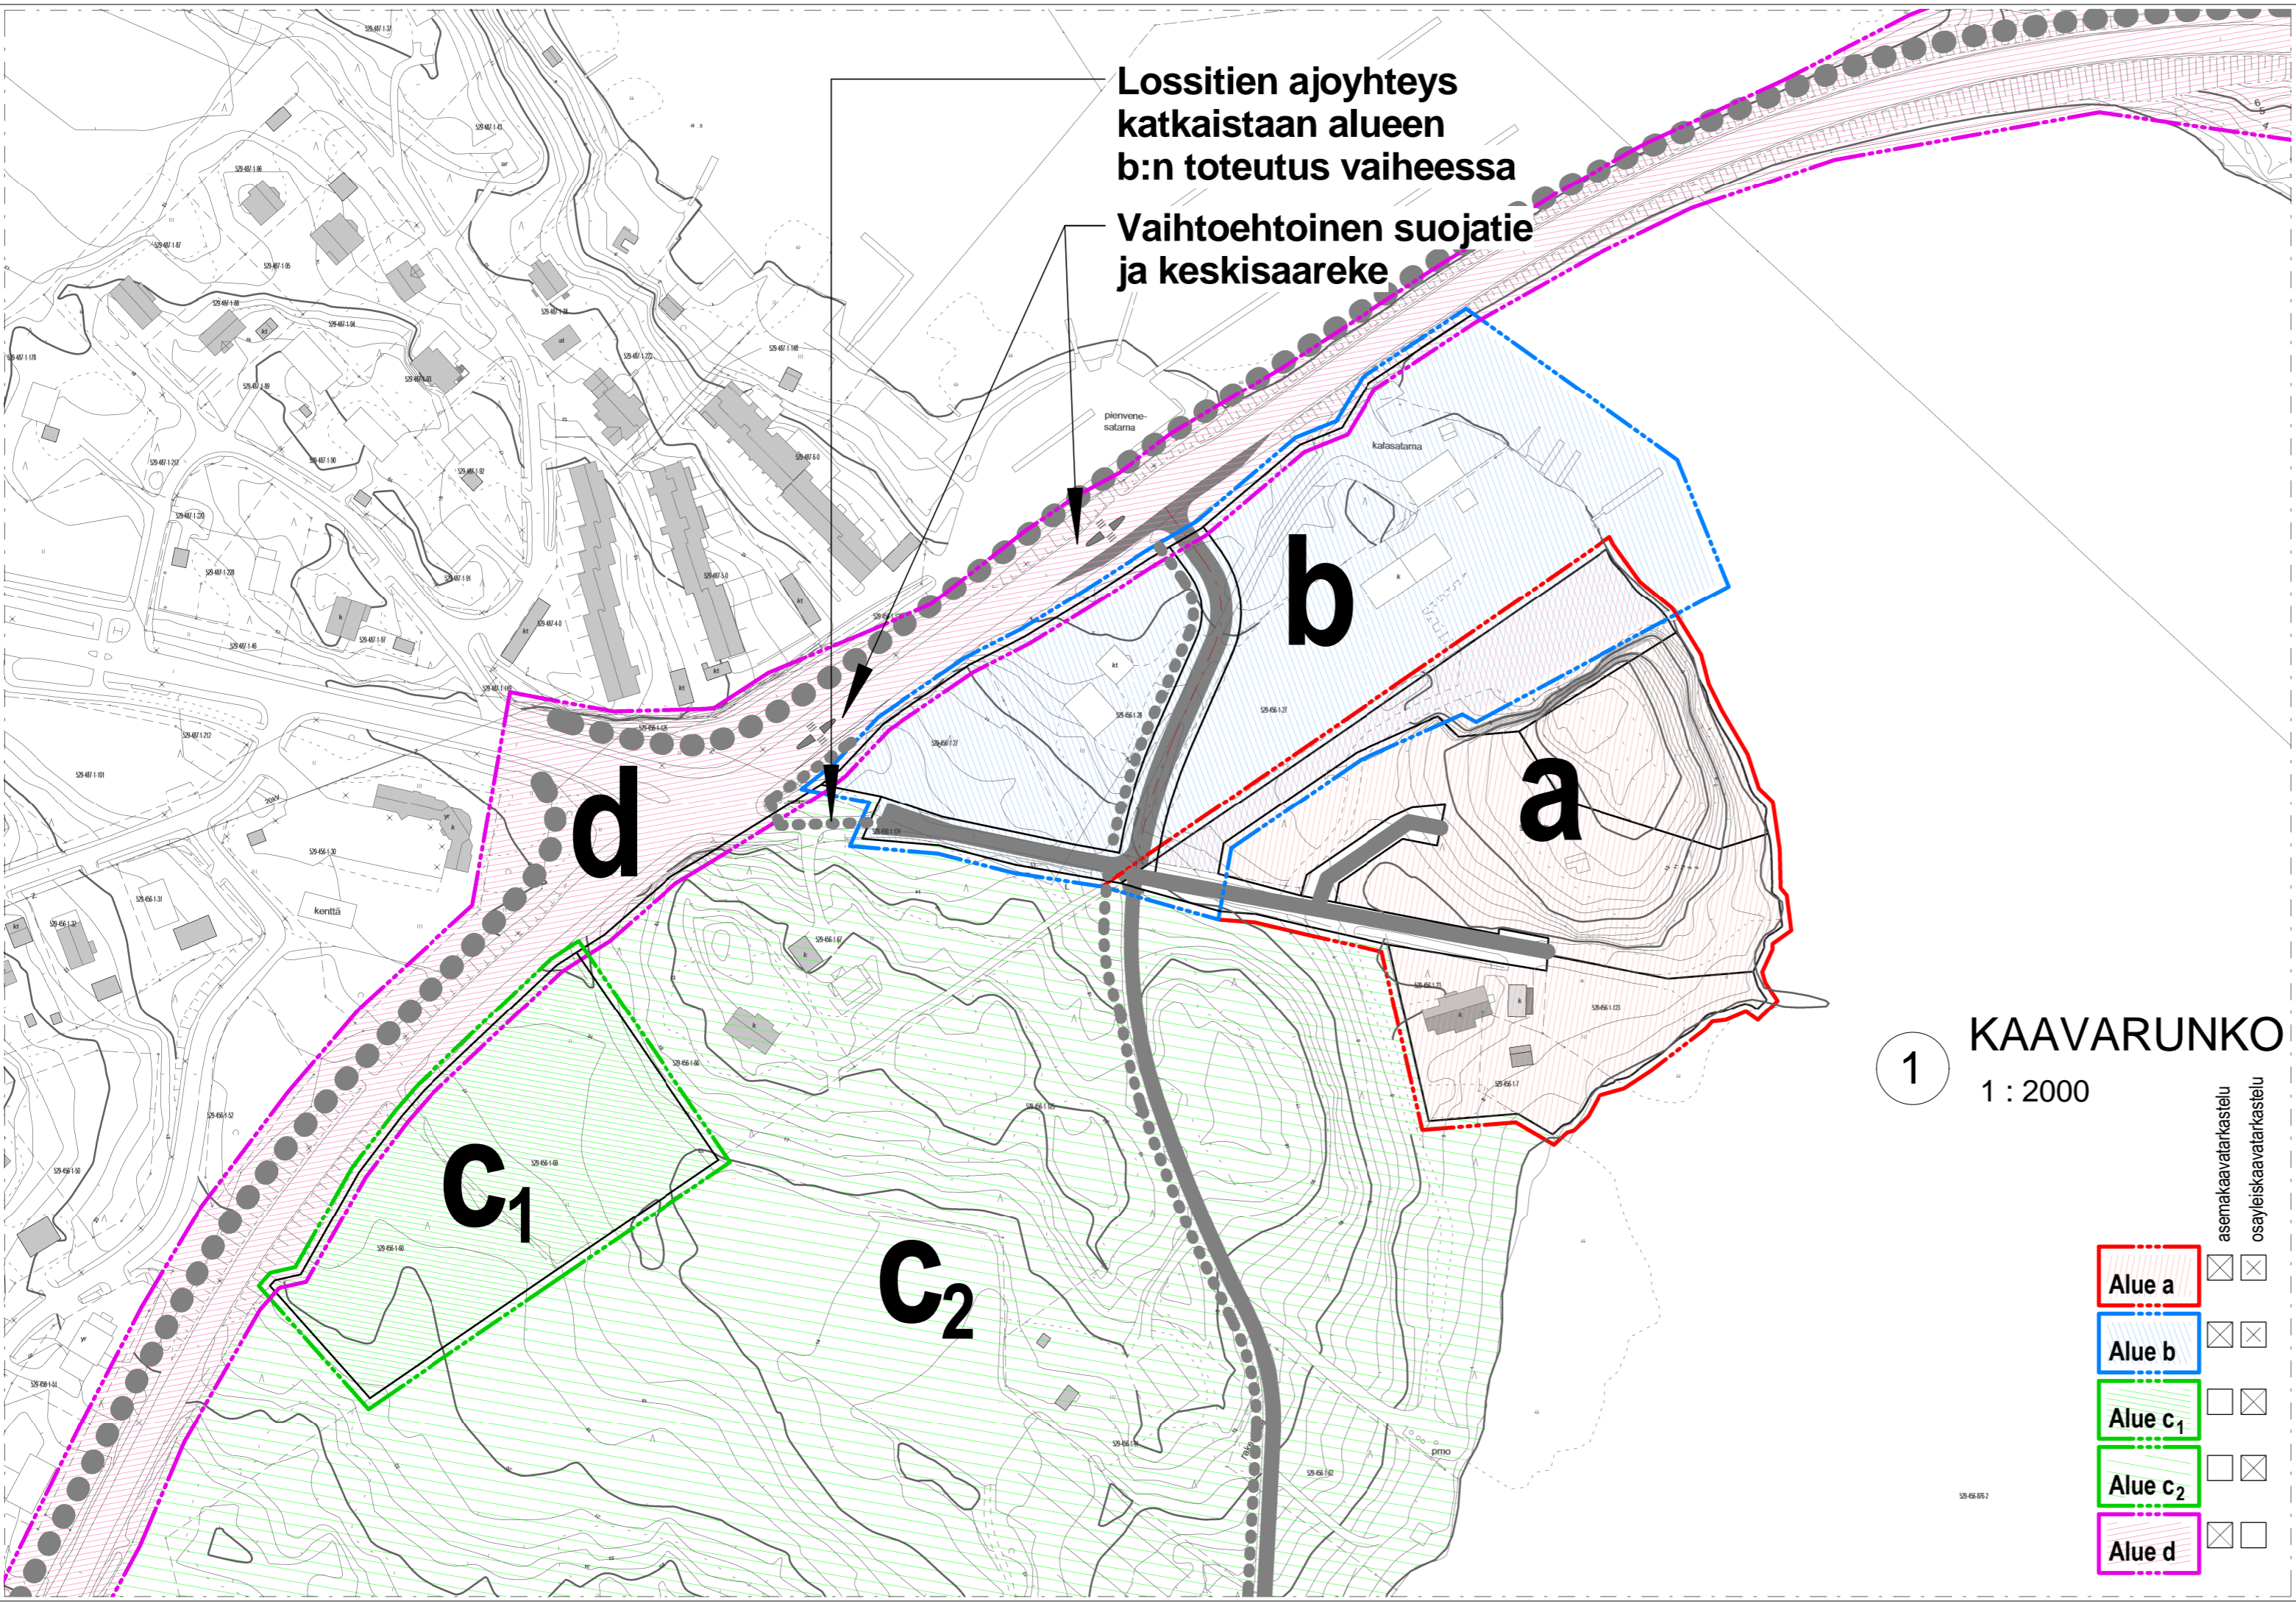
Lossitien ajoyhteys katkaistaan alueen b:n toteutus vaiheessa

Vaihtoehtoinen suojatie ja keskisaareke

pienvene-satama

kalasatama

b

a

d

kenttä

$c_1$

$c_2$

1 KAAVARUNKO

1 : 2000

asemakaavatarkastelu

osayleiskaavatarkastelu

Alue a

Alue b

Alue $c_1$

Alue $c_2$

Alue d